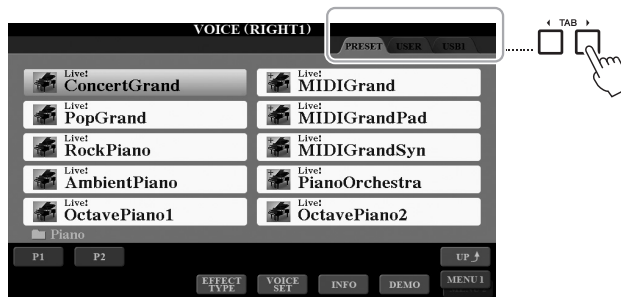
VOICE (RIGHT1)

PRESET USER USB1

◂ TAB ▸

Live!
ConcertGrand

Live!
MIDIGrand

Live!
PopGrand

Live!
MIDIGrandPad

Live!
RockPiano

Live!
MIDIGrandSyn

Live!
AmbientPiano

Live!
PianoOrchestra

Live!
OctavePiano1

Live!
OctavePiano2

Piano

P1 P2

UP

EFFECT TYPE

VOICE SET

INFO

DEMO

MENU1